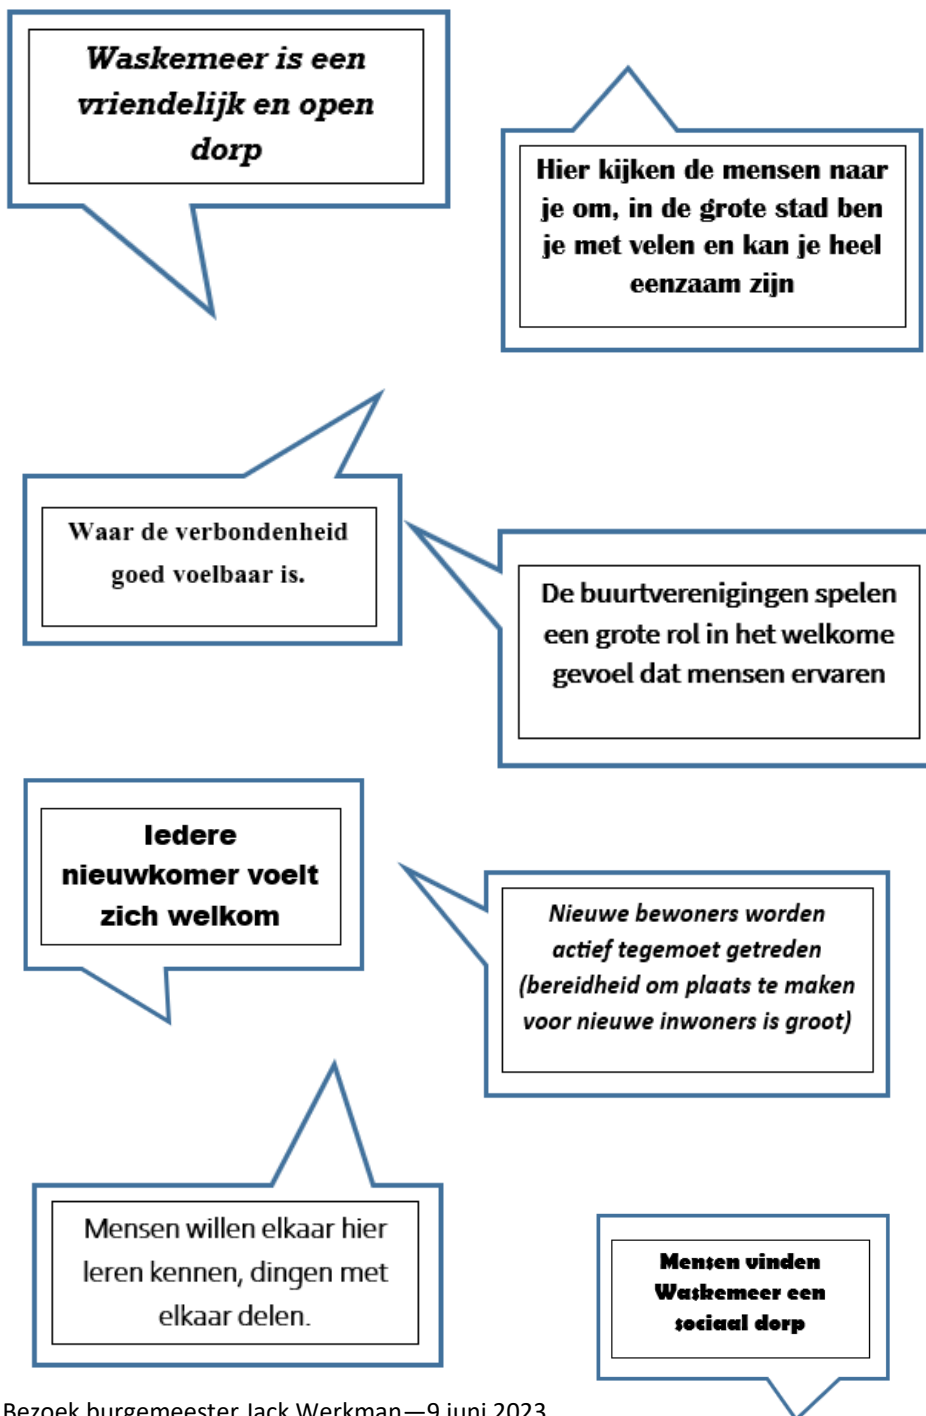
Waskemeer is een vriendelijk en open dorp

Hier kijken de mensen naar je om, in de grote stad ben je met velen en kan je heel eenzaam zijn

Waar de verbondenheid goed voelbaar is.

De buurtverenigingen spelen een grote rol in het welkome gevoel dat mensen ervaren

Iedere nieuwkomer voelt zich welkom

Nieuwe bewoners worden actief tegemoet getreden (bereidheid om plaats te maken voor nieuwe inwoners is groot)

Mensen willen elkaar hier leren kennen, dingen met elkaar delen.

Mensen vinden Waskemeer een sociaal dorp

Bezoek burgemeester Jack Werkman—9 juni 2023